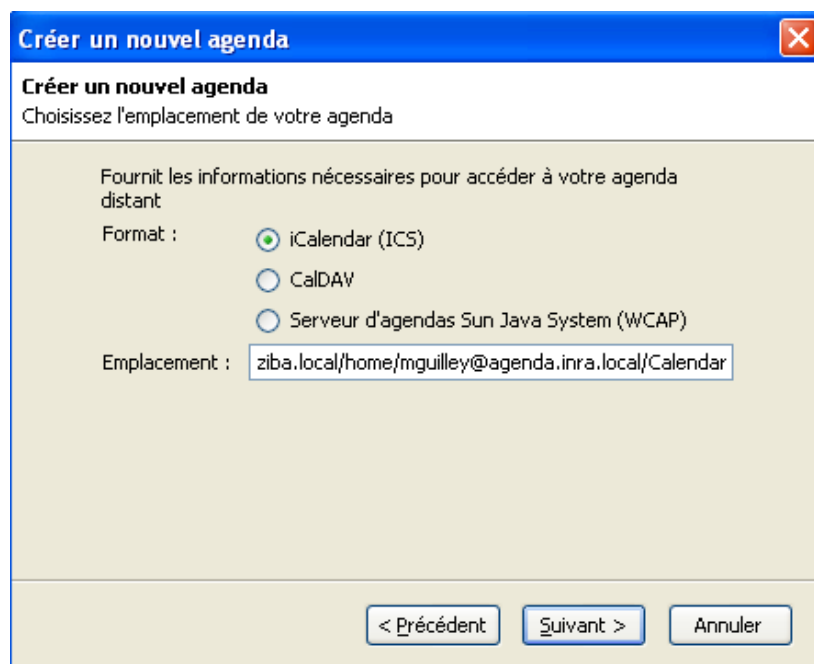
Créer un nouvel agenda

Créer un nouvel agenda
Choisissez l'emplacement de votre agenda

Fournit les informations nécessaires pour accéder à votre agenda distant

Format :
iCalendar (ICS)
CalDAV
Serveur d'agendas Sun Java System (WCAP)

Emplacement : ziba.local/home/mguilley@agenda.inra.local/Calendar

< Précédent
Suivant >
Annuler